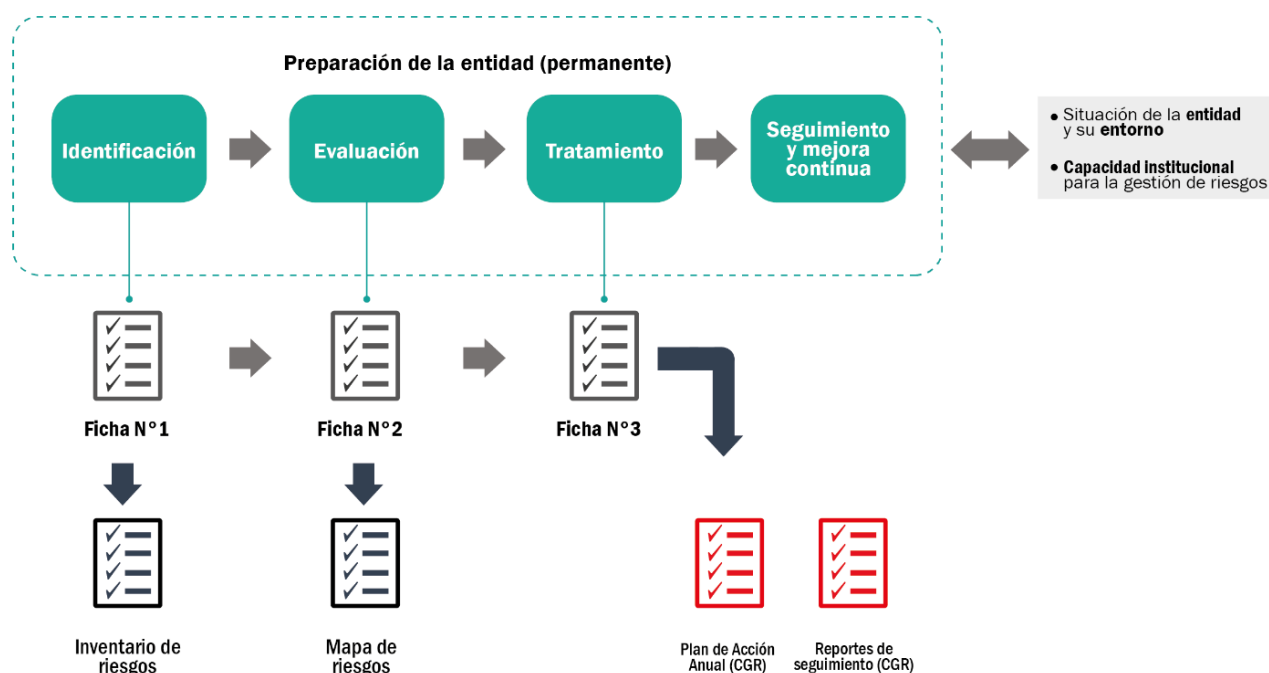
Preparación de la entidad (permanente)

Identificación

Evaluación

Tratamiento

Seguimiento y mejora continua

• Situación de la entidad y su entorno

• Capacidad institucional para la gestión de riesgos

Ficha N°1

Ficha N°2

Ficha N°3

Inventario de riesgos

Mapa de riesgos

Plan de Acción Anual (CGR)

Reportes de seguimiento (CGR)